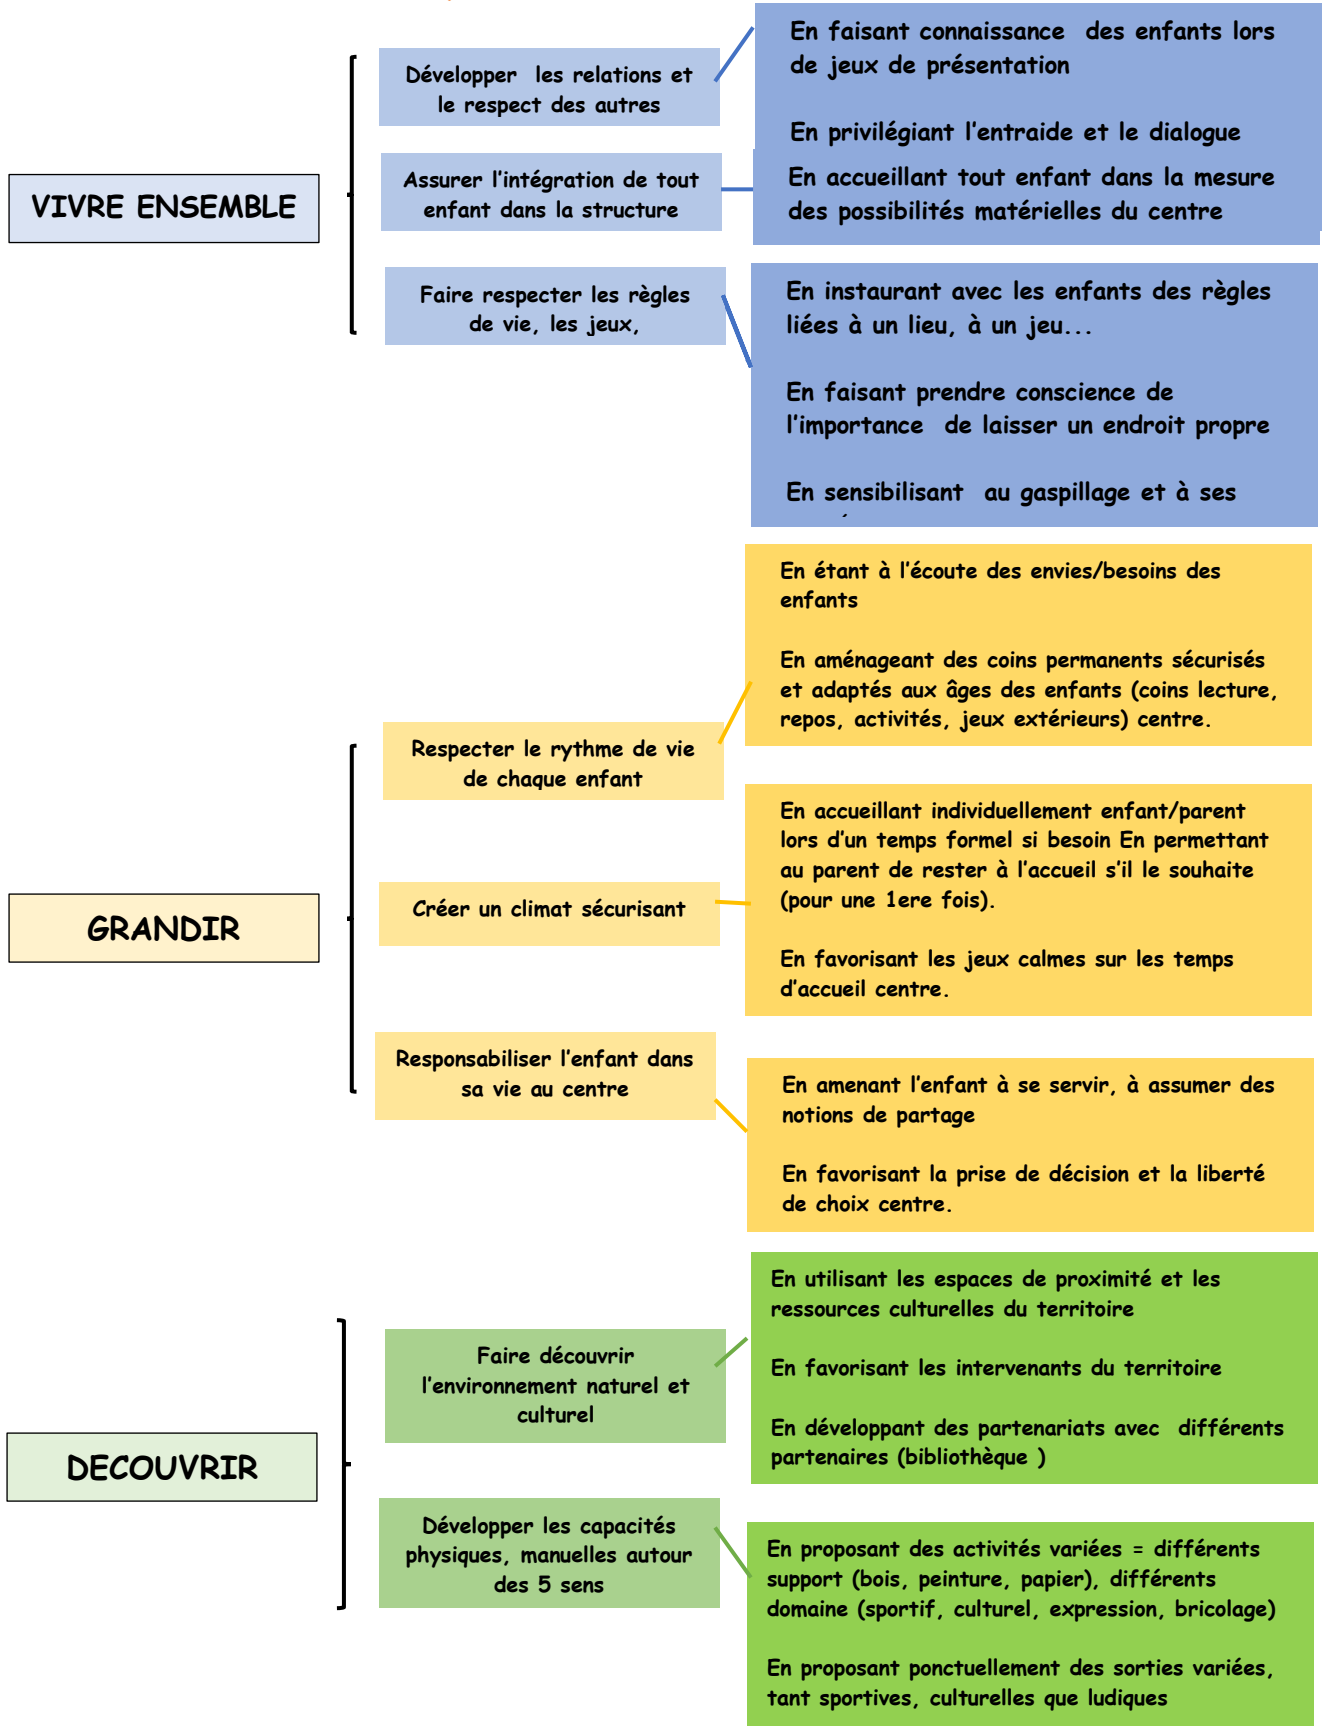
VIVRE ENSEMBLE

Développer les relations et le respect des autres

En faisant connaissance des enfants lors de jeux de présentation

En privilégiant l'entraide et le dialogue

Assurer l'intégration de tout enfant dans la structure

En accueillant tout enfant dans la mesure des possibilités matérielles du centre

Faire respecter les règles de vie, les jeux,

En instaurant avec les enfants des règles liées à un lieu, à un jeu...

En faisant prendre conscience de l'importance de laisser un endroit propre

En sensibilisant au gaspillage et à ses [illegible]

GRANDIR

Respecter le rythme de vie de chaque enfant

En étant à l'écoute des envies/besoins des enfants

En aménageant des coins permanents sécurisés et adaptés aux âges des enfants (coins lecture, repos, activités, jeux extérieurs) centre.

Créer un climat sécurisant

En accueillant individuellement enfant/parent lors d'un temps formel si besoin En permettant au parent de rester à l'accueil s'il le souhaite (pour une 1ere fois).

En favorisant les jeux calmes sur les temps d'accueil centre.

Responsabiliser l'enfant dans sa vie au centre

En amenant l'enfant à se servir, à assumer des notions de partage

En favorisant la prise de décision et la liberté de choix centre.

DECOUVRIR

Faire découvrir l'environnement naturel et culturel

En utilisant les espaces de proximité et les ressources culturelles du territoire

En favorisant les intervenants du territoire

En développant des partenariats avec différents partenaires (bibliothèque )

Développer les capacités physiques, manuelles autour des 5 sens

En proposant des activités variées = différents support (bois, peinture, papier), différents domaine (sportif, culturel, expression, bricolage)

En proposant ponctuellement des sorties variées, tant sportives, culturelles que ludiques